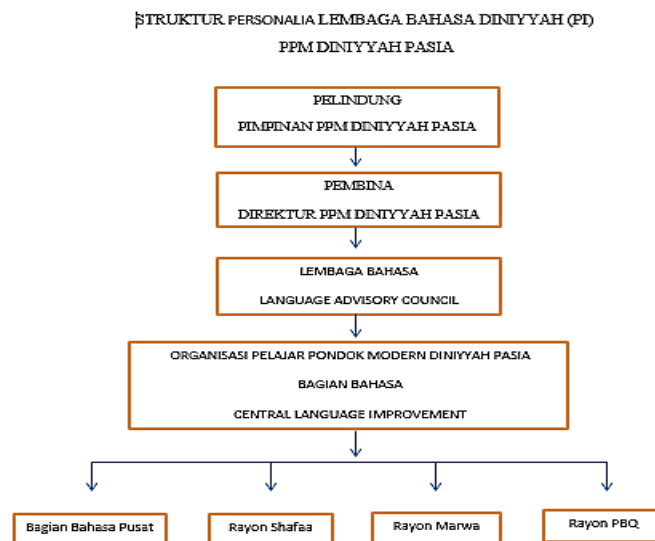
STRUKTUR PERSONALIA LEMBAGA BAHASA DINIYYAH (PI)

PPM DINIYYAH PASIA

PELINDUNG

PIMPINAN PPM DINIYYAH PASIA

PEMBINA

DIREKTUR PPM DINIYYAH PASIA

LEMBAGA BAHASA

LANGUAGE ADVISORY COUNCIL

ORGANISASI PELAJAR PONDOK MODERN DINIYYAH PASIA

BAGIAN BAHASA

CENTRAL LANGUAGE IMPROVEMENT

Bagian Bahasa Pusat

Rayon Shafaa

Rayon Marwa

Rayon PBQ